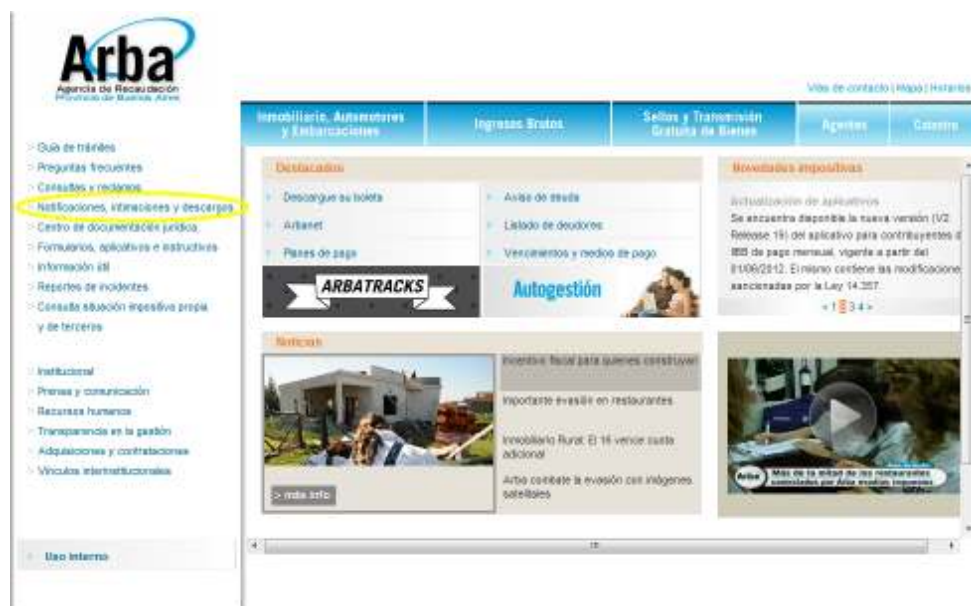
Arba
Agencia de Recaudación
Provincia de Buenos Aires

Vías de contacto | Mapa | Horarios

Inmobiliario, Automotores y Embarcaciones
Ingresos Brutos
Sellos y Transmisión Gratuita de Bienes
Agentes
Catastro

Guía de trámites
Preguntas frecuentes
Consultas y reclamos
Notificaciones, intimaciones y descargos
Centro de documentación jurídica
Formularios, aplicativos e instructivos
Información útil
Reportes de incidentes
Consulta situación impositiva propia y de terceros

Institucional
Prensa y comunicación
Recursos humanos
Transparencia en la gestión
Adquisiciones y contrataciones
Vínculos interinstitucionales

Uso interno

Destacados
Descargue su boleta
Arbanet
Planes de pago
Aviso de deuda
Listado de deudores
Vencimientos y medios de pago
ARBATRACKS
Autogestión

Novedades impositivas
Actualización de aplicativos
Se encuentra disponible la nueva versión (V2 Release 15) del aplicativo para contribuyentes d 885 de pago mensual, vigente a partir del 01/06/2012. El mismo contiene las modificaciones sancionadas por la Ley 14.357.
« 1 2 3 4 »

Noticias
Incentivo fiscal para quienes construyan
Importante evasión en restaurantes
Inmobiliario Rural: El 16 vence cuota adicional
Arba combate la evasión con imágenes satelitales
> más info

Arba Más de la mitad de los restaurantes controlados por Arba evaden impuestos